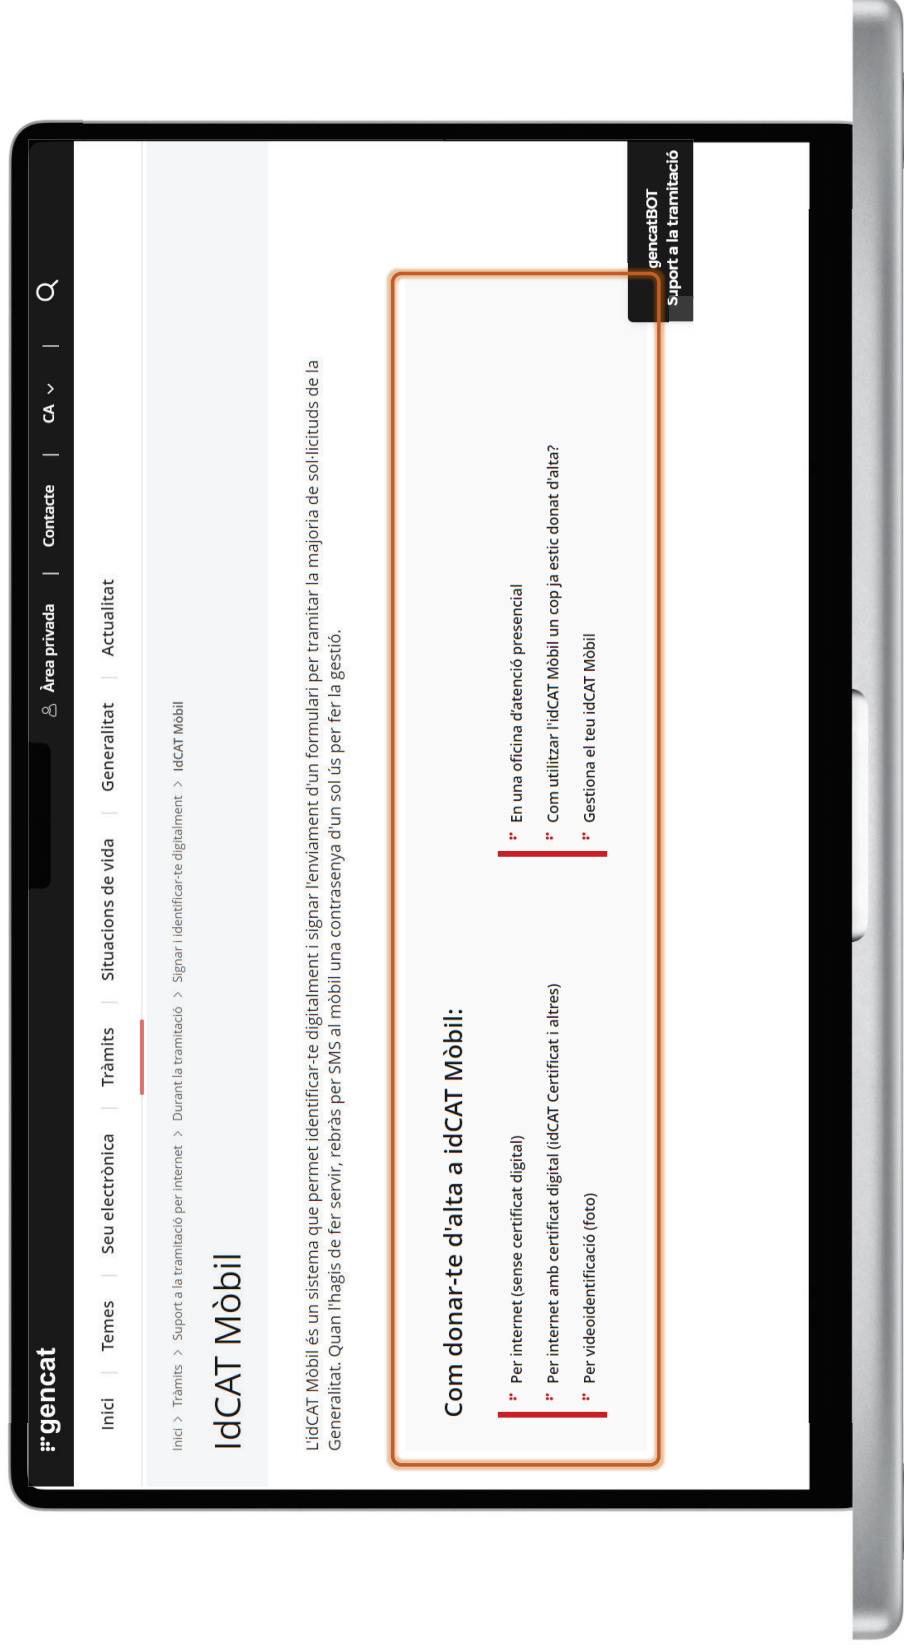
gencat

Àrea privada | Contacte | CA

Inici Temes Seu electrònica Tràmits Situacions de vida Generalitat Actualitat

Inici > Tràmits > Suport a la tramitació per internet > Durant la tramitació > Signar i identificar-te digitalment > IdCAT Mòbil

IdCAT Mòbil

L'idCAT Mòbil és un sistema que permet identificar-te digitalment i signar l'enviament d'un formulari per tramitar la majoria de sol·licituds de la Generalitat. Quan l'hagis de fer servir, rebràs per SMS al mòbil una contrasenya d'un sol ús per fer la gestió.

Com donar-te d'alta a idCAT Mòbil:

Per internet (sense certificat digital)

Per internet amb certificat digital (idCAT Certificat i altres)

Per videoidentificació (foto)

En una oficina d'atenció presencial

Com utilitzar l'idCAT Mòbil un cop ja estic donat d'alta?

Gestiona el teu idCAT Mòbil

gencatBOT
Suport a la tramitació